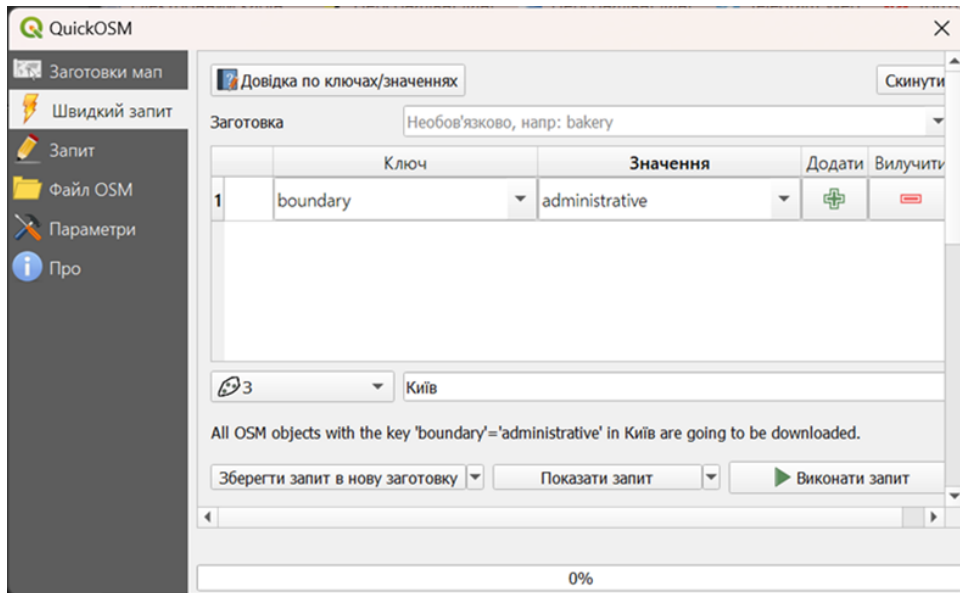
QuickOSM

Заготовки мап
Швидкий запит
Запит
Файл OSM
Параметри
Про

Довідка по ключах/значеннях
Скинути

Заготовка
Необов'язково, напр: bakery

| | Ключ | Значення | Додати | Вилучити |
|---|---|---|---|---|
| 1 | boundary | administrative | | |

З
Київ

All OSM objects with the key 'boundary'='administrative' in Київ are going to be downloaded.

Зберегти запит в нову заготовку
Показати запит
Виконати запит

0%